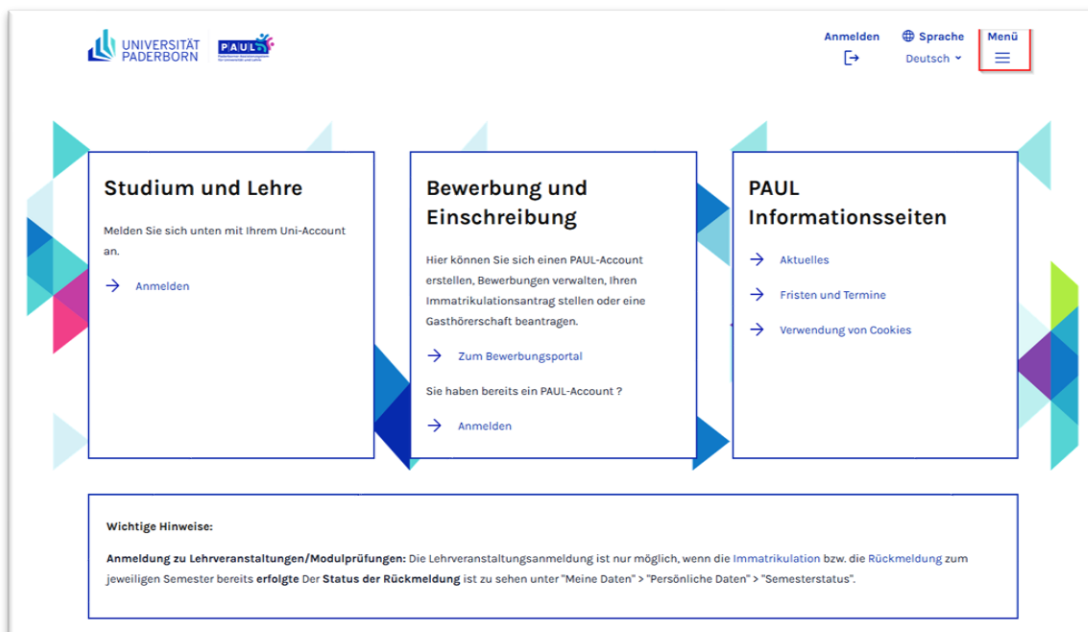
UNIVERSITÄT PADERBORN

PAUL

Anmelden

Sprache
Deutsch

Menü

Studium und Lehre

Melden Sie sich unten mit Ihrem Uni-Account an.

Anmelden

Bewerbung und Einschreibung

Hier können Sie sich einen PAUL-Account erstellen, Bewerbungen verwalten, Ihren Immatrikulationsantrag stellen oder eine Gasthörerschaft beantragen.

Zum Bewerbungsportal

Sie haben bereits ein PAUL-Account ?

Anmelden

PAUL Informationsseiten

Aktuelles

Fristen und Termine

Verwendung von Cookies

Wichtige Hinweise:

Anmeldung zu Lehrveranstaltungen/Modulprüfungen: Die Lehrveranstaltungsanmeldung ist nur möglich, wenn die Immatrikulation bzw. die Rückmeldung zum jeweiligen Semester bereits erfolgte Der Status der Rückmeldung ist zu sehen unter "Meine Daten" > "Persönliche Daten" > "Semesterstatus".